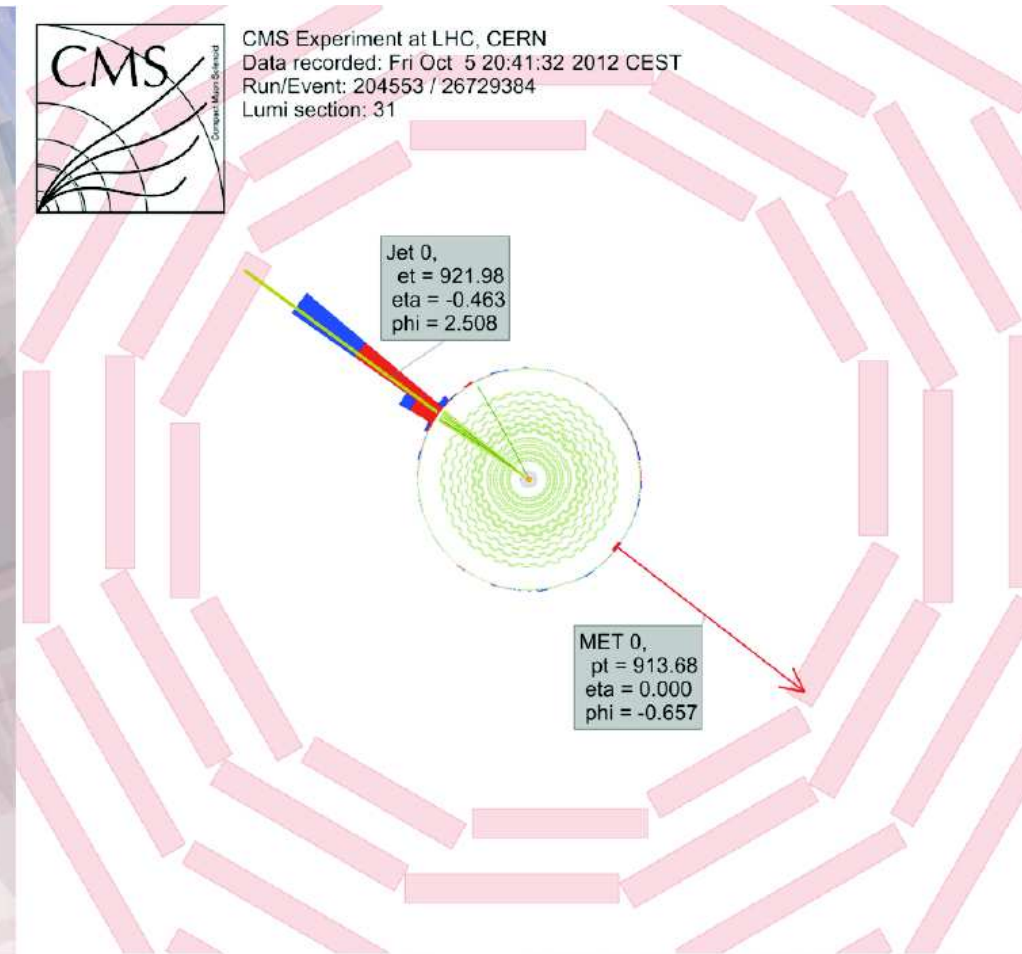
CMS
Compact Muon Solenoid

CMS Experiment at LHC, CERN
Data recorded: Fri Oct 5 20:41:32 2012 CEST
Run/Event: 204553 / 26729384
Lumi section: 31

Jet 0,
et = 921.98
eta = -0.463
phi = 2.508

MET 0,
pt = 913.68
eta = 0.000
phi = -0.657